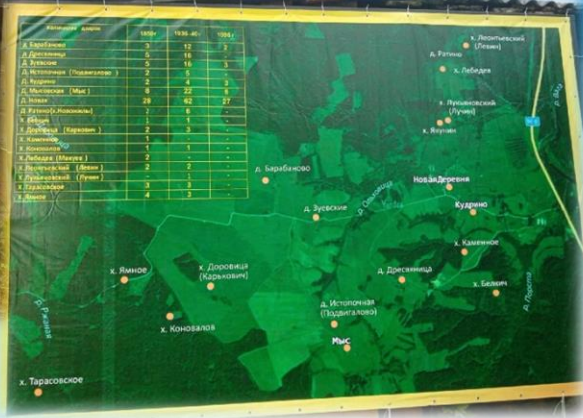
| Название двора | 1850г | 1936-40г | 1994г |
|---|---|---|---|
| д. Барабаново | 3 | 12 | 3 |
| д. Дресвяница | 5 | 16 | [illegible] |
| д. Зуевские | 5 | 16 | 3 |
| д. Истопочная (Подвигалово) | 5 | 15 | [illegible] |
| д. Кудрино | 2 | 6 | 3 |
| д. Мысовская (Мыс) | 8 | 22 | 9 |
| д. Новых | 28 | 62 | 27 |
| д. Ратино(Новоколы) | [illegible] | 6 | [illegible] |
| х. Белкин | 1 | 1 | - |
| х. Доровица (Карвкович) | 2 | 3 | - |
| х. Каменное | 1 | - | - |
| х. Коновалов | 1 | 1 | - |
| х. Лебедея (Макуев) | 2 | 1 | - |
| х. Леонтьевский (Левин) | 1 | 1 | - |
| х. Лукьяновский (Лучин) | 1 | 1 | - |
| х. Тарасовское | 3 | 3 | - |
| х. Ямное | 4 | 2 | - |

х. Леонтьевский (Левин)
д. Ратино
х. Лебедея
х. Лукьяновский (Лучин)
х. Якунин
д. Барабаново
д. Зуевские
р. Овсянка
Новая Деревня
Кудрино
х. Каменное
х. Ямное
х. Доровица (Карвкович)
д. Дресвяница
х. Белкин
р. Ларопа
х. Коновалов
д. Истопочная (Подвигалово)
Мыс
р. Рыжовка
х. Тарасовское